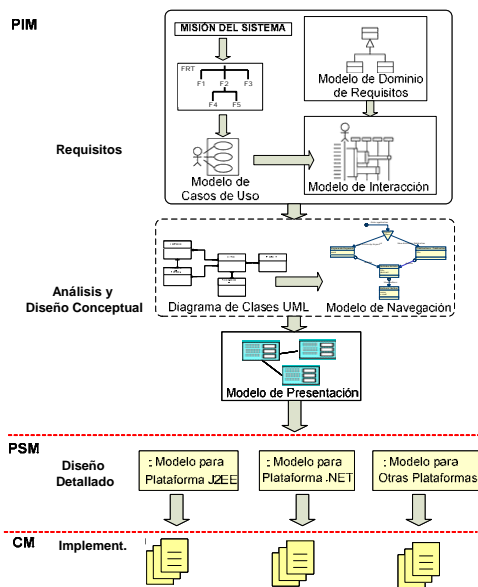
PIM

MISIÓN DEL SISTEMA

FRT

F1 F2 F3

F4 F5

Modelo de Dominio de Requisitos

Requisitos

Modelo de Casos de Uso

Modelo de Interacción

Análisis y Diseño Conceptual

Diagrama de Clases UML

Modelo de Navegación

Modelo de Presentación

PSM

Diseño Detallado

: Modelo para Plataforma J2EE

: Modelo para Plataforma .NET

: Modelo para Otras Plataformas

CM

Implement.